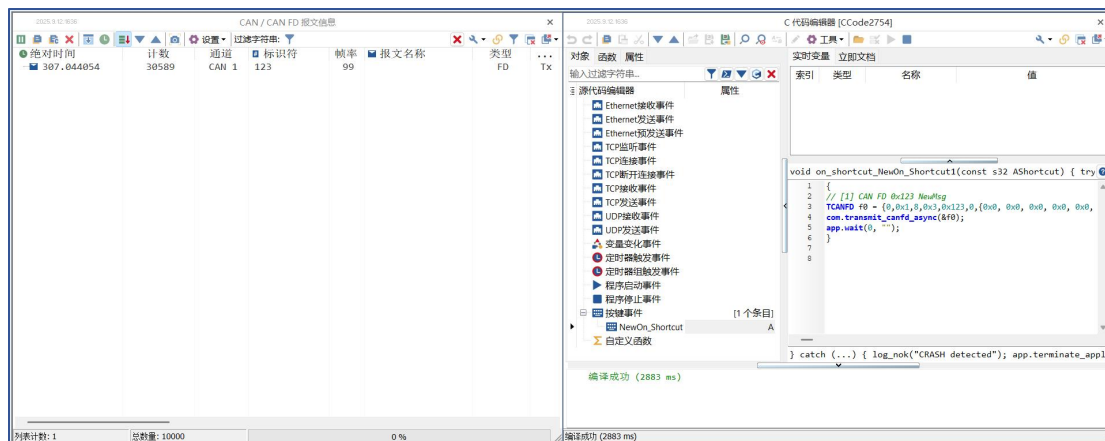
2025.9.12 16:36

CAN / CAN FD 报文信息

设置 · 过滤字符串:

| 绝对时间 | 计数 | 通道 | 标识符 | 帧率 | 报文名称 | 类型 | ... |
|---|---|---|---|---|---|---|---|
| 307.044054 | 30589 | CAN 1 | 123 | 99 | | FD | Tx |

列表计数: 1　总数量: 10000　0 %

2025.9.12 16:36

C 代码编辑器 [CCode2754]

工具

对象　函数　属性

输入过滤字符串...

源代码编辑器　属性

Ethernet接收事件
Ethernet发送事件
Ethernet预发送事件
TCP监听事件
TCP连接事件
TCP断开连接事件
TCP接收事件
TCP发送事件
UDP接收事件
UDP发送事件
变量变化事件
定时器触发事件
定时器组触发事件
程序启动事件
程序停止事件
按键事件　[1 个条目]
NewOn_Shortcut　A
自定义函数

实时变量　立即文档

| 索引 | 类型 | 名称 | 值 |
|---|---|---|---|

void on_shortcut_NewOn_Shortcut1(const s32 AShortcut) { try

1 {
2 // [1] CAN FD 0x123 NewMsg
3 TCANFD f0 = {0,0x1,8,0x3,0x123,0,{0x0, 0x0, 0x0, 0x0, 0x0,
4 com.transmit_canfd_async(&f0);
5 app.wait(0, "");
6 }
7
8

} catch (...) { log_nok("CRASH detected"); app.terminate_appl

编译成功 (2883 ms)

编译成功 (2883 ms)